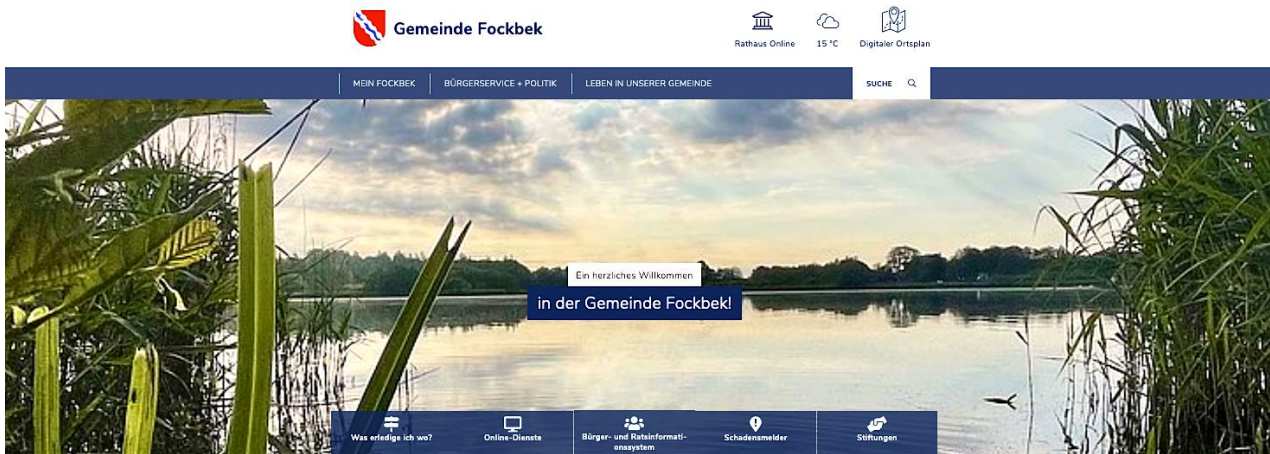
Gemeinde Fockbek

Rathaus Online

15 °C

Digitaler Ortsplan

MEIN FOCKBEK

BÜRGERSERVICE + POLITIK

LEBEN IN UNSERER GEMEINDE

SUCHE

Ein herzliches Willkommen

in der Gemeinde Fockbek!

Was erledige ich wo?

Online-Dienste

Bürger- und Ratsinformationssystem

Schadensmelder

Stiftungen